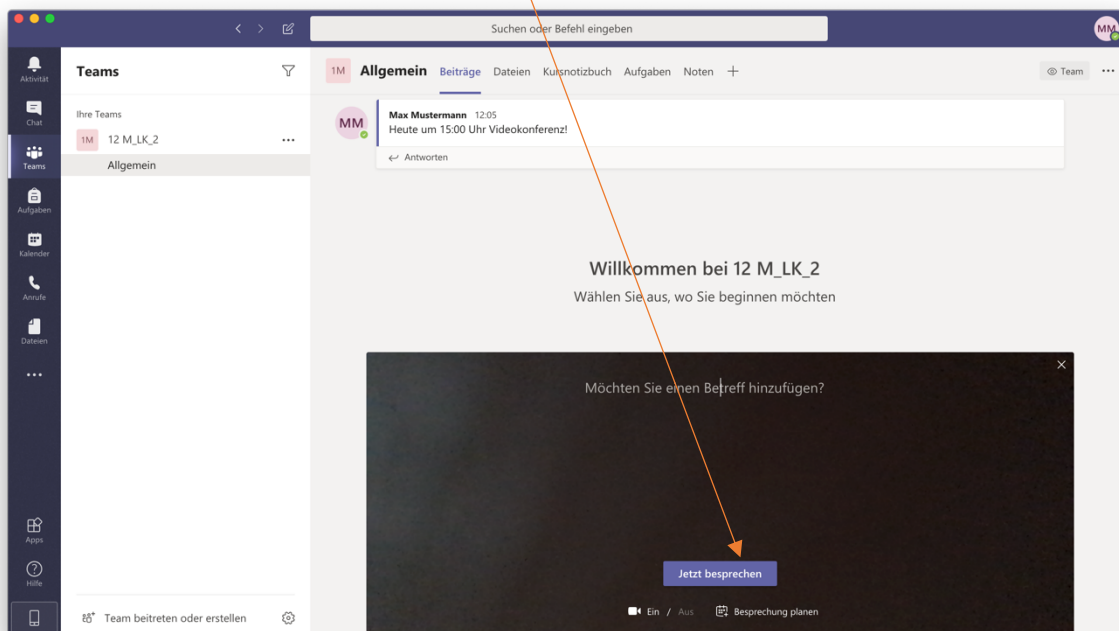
Suchen oder Befehl eingeben

MM

Aktivität
Chat
Teams
Aufgaben
Kalender
Anrufe
Dateien
...
Apps
Hilfe

Teams

Ihre Teams
1M 12 M_LK_2 ...
Allgemein

Team beitreten oder erstellen

1M Allgemein Beiträge Dateien Kursnotizbuch Aufgaben Noten +

Team ...

MM
Max Mustermann 12:05
Heute um 15:00 Uhr Videokonferenz!
Antworten

Willkommen bei 12 M_LK_2
Wählen Sie aus, wo Sie beginnen möchten

Möchten Sie einen Betreff hinzufügen?

Jetzt besprechen

Ein / Aus Besprechung planen